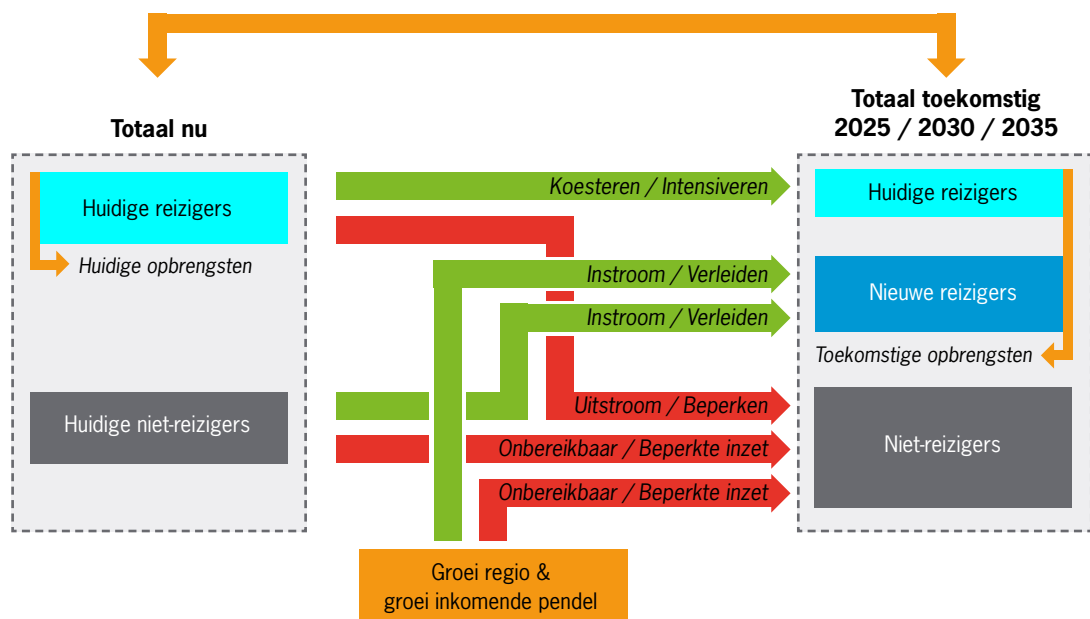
Totaal nu

Huidige reizigers

Huidige opbrengsten

Huidige niet-reizigers

Koesteren / Intensiveren

Instroom / Verleiden

Instroom / Verleiden

Uitstroom / Beperken

Onbereikbaar / Beperkte inzet

Onbereikbaar / Beperkte inzet

Groei regio & groei inkomende pendel

Totaal toekomstig 2025 / 2030 / 2035

Huidige reizigers

Nieuwe reizigers

Toekomstige opbrengsten

Niet-reizigers